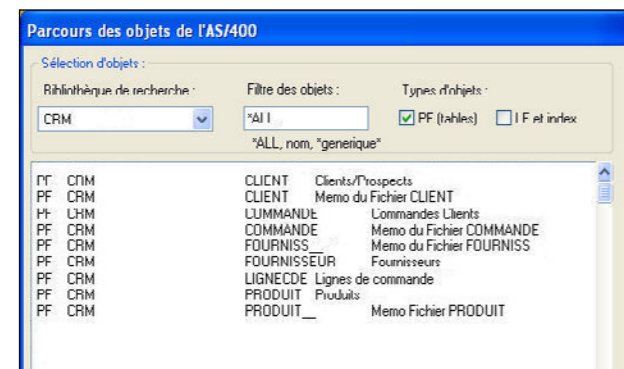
Parcours des objets de l'AS/400

Sélection d'objets :

Bibliothèque de recherche :

CRM

Filtre des objets :

*ALL

*ALL, nom, *generique*

Types d'objets :

PF (tables)

LF et index

| | | | |
|---|---|---|---|
| PF | CRM | CLIENT | Clients/Prospects |
| PF | CRM | CLIENT | Memo du Fichier CLIENT |
| PF | CRM | COMMANDE | Commandes Clients |
| PF | CRM | COMMANDE | Memo du Fichier COMMANDE |
| PF | CRM | FOURNISS | Memo du Fichier FOURNISS |
| PF | CRM | FOURNISSEUR | Fournisseurs |
| PF | CRM | LIGNECDE | Lignes de commande |
| PF | CRM | PRODUIT | Produits |
| PF | CRM | PRODUIT__ | Memo Fichier PRODUIT |